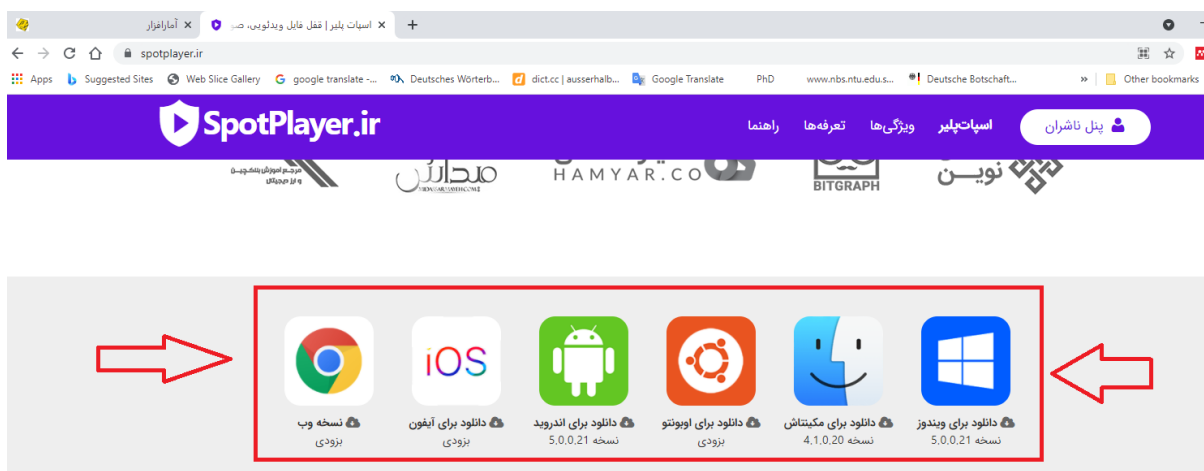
آمارافزار
اسپات پلیر | قفل فایل ویدئویی، صو
spotplayer.ir
Apps Suggested Sites Web Slice Gallery google translate -... Deutsches Wörterb... dict.cc | ausserhalb... Google Translate PhD www.nbs.ntu.edu.s... Deutsche Botschaft... Other bookmarks

SpotPlayer.ir
اسپات‌پلیر ویژگی‌ها تعرفه‌ها راهنما
پنل ناشران

مرجع آموزش پشتیبان و ارز دیجیتال
مدارش
HAMYAR.CO
BITGRAPH
نوین

iOS

نسخه وب
بزودی
دانلود برای آیفون
بزودی
دانلود برای اندروید
نسخه 5.0.0.21
دانلود برای اوبونتو
بزودی
دانلود برای مکینتاش
نسخه 4.1.0.20
دانلود برای ویندوز
نسخه 5.0.0.21